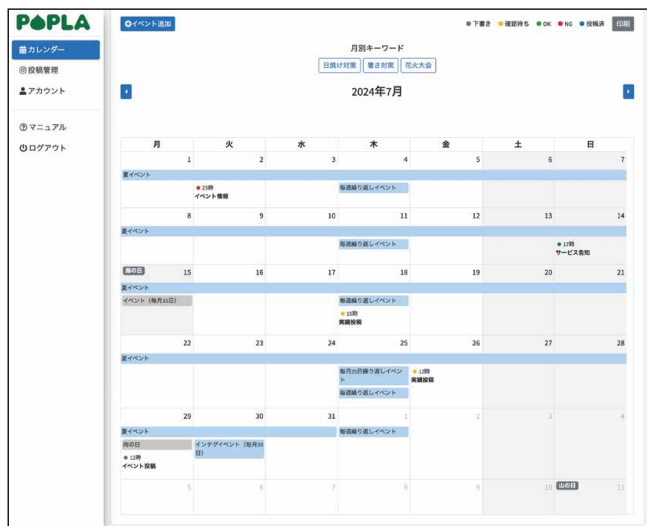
POPLA

カレンダー
投稿管理
アカウント

マニュアル
ログアウト

イベント追加

● 下書き ● 確認待ち ● OK ● NG ● 投稿済 印刷

月別キーワード
日焼け対策 暑さ対策 花火大会

2024年7月

| 月 | 火 | 水 | 木 | 金 | 土 | 日 |
|---|---|---|---|---|---|---|
| 1<br>夏イベント | 2<br>● 23時<br>イベント情報 | 3 | 4<br>毎週繰り返しイベント | 5 | 6 | 7 |
| 8<br>夏イベント | 9 | 10 | 11<br>毎週繰り返しイベント | 12 | 13 | 14<br>● 17時<br>サービス告知 |
| 海の日 15<br>夏イベント<br>イベント（毎月15日） | 16 | 17 | 18<br>毎週繰り返しイベント<br>● 15時<br>実績投稿 | 19 | 20 | 21 |
| 22<br>夏イベント | 23 | 24 | 25<br>毎月25日繰り返しイベント<br>毎週繰り返しイベント | 26<br>● 12時<br>実績投稿 | 27 | 28 |
| 29<br>夏イベント<br>肉の日<br>● 12時<br>イベント投稿 | 30<br>インテグイベント（毎月30日） | 31 | 1<br>毎週繰り返しイベント | 2 | 3 | 4 |
| 5 | 6 | 7 | 8 | 9 | 10 山の日 | 11 |